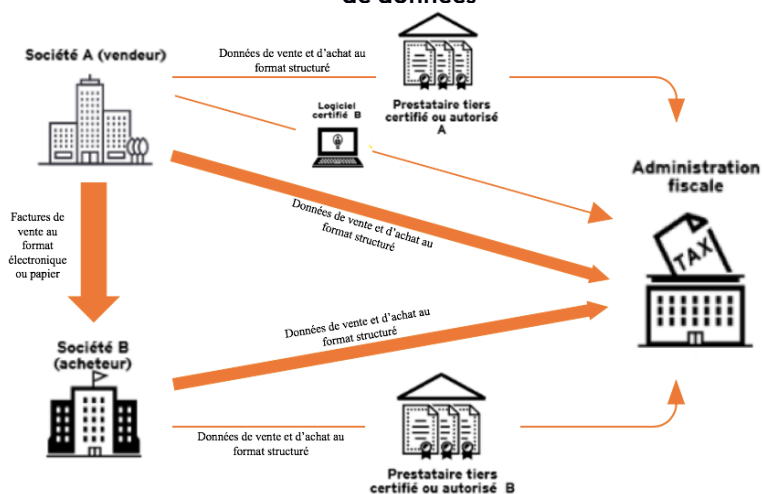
de données

Société A (vendeur)

Données de vente et d'achat au format structuré

Prestataire tiers certifié ou autorisé A

Logiciel certifié B

Administration fiscale

Données de vente et d'achat au format structuré

Factures de vente au format électronique ou papier

TAX

Données de vente et d'achat au format structuré

Société B (acheteur)

Données de vente et d'achat au format structuré

Prestataire tiers certifié ou autorisé B